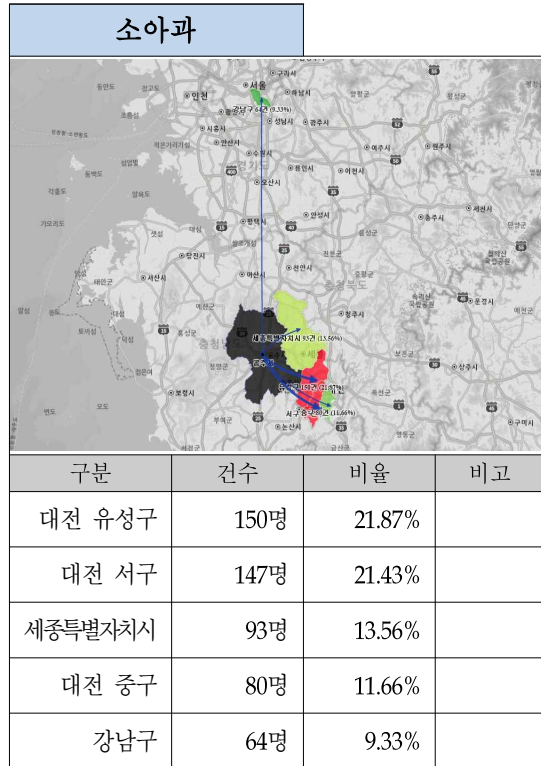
소아과

서울
강남구 64건 (9.33%)
인천
구리시
하남시
성남시
광주시
시흥시
안산시
수원시
용인시
이천시
여주시
원주시
오산시
평택시
안성시
충주시
제천시
당진시
아산시
천안시
진천군
서산시
예산군
청주시
세종특별자치시 93건 (13.56%)
홍성군
청양군
공주시
유성구 150건 (21.87%)
서구 중구 80건 (11.66%)
보령시
부여군
논산시
보은군
상주시
문경시
구미시

| 구분 | 건수 | 비율 | 비고 |
|---|---|---|---|
| 대전 유성구 | 150명 | 21.87% | |
| 대전 서구 | 147명 | 21.43% | |
| 세종특별자치시 | 93명 | 13.56% | |
| 대전 중구 | 80명 | 11.66% | |
| 강남구 | 64명 | 9.33% | |